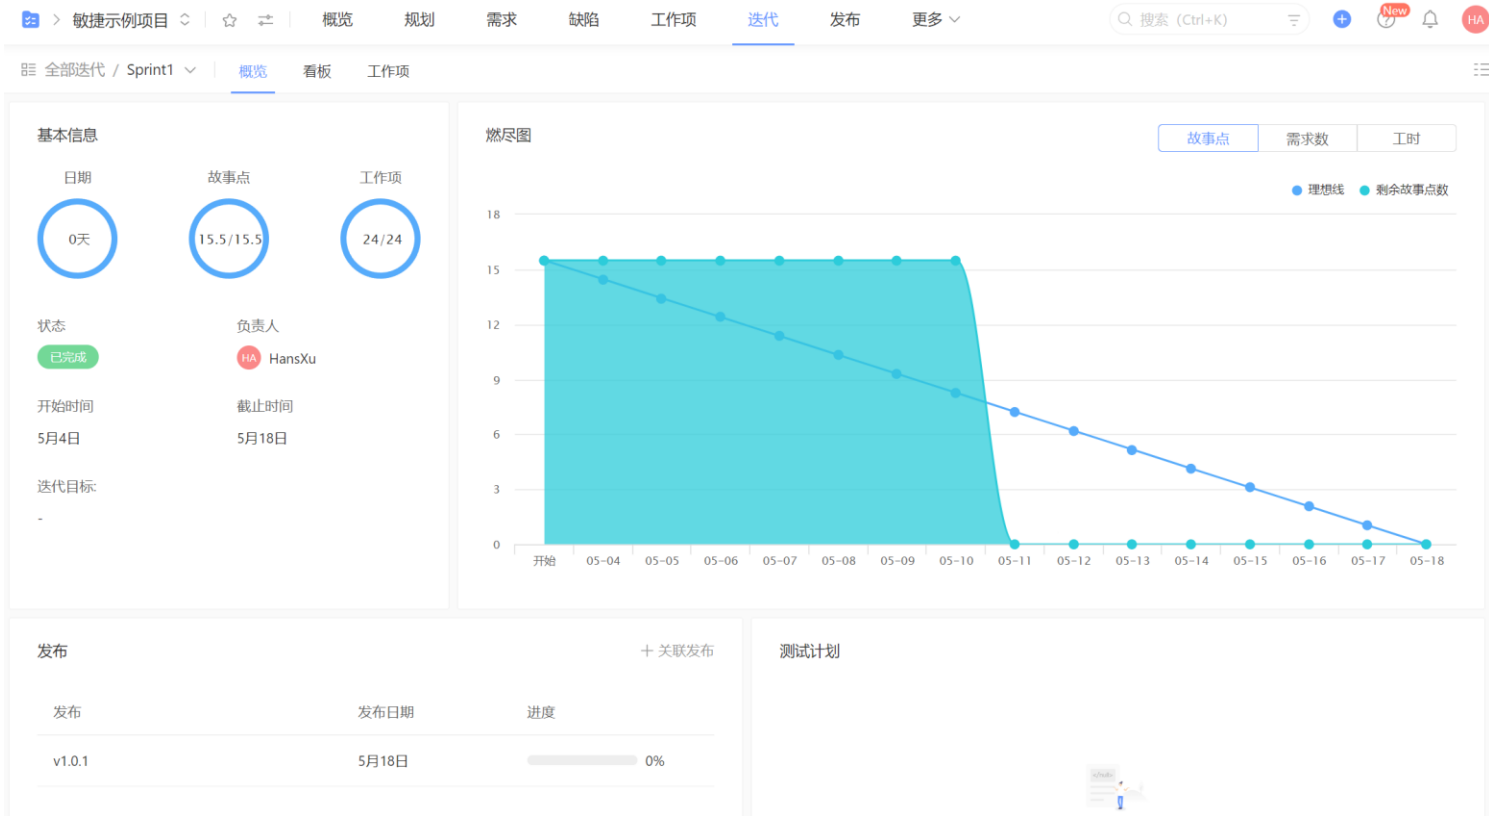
敏捷示例项目 概览 规划 需求 缺陷 工作项 迭代 发布 更多

搜索（Ctrl+K） New HA

全部迭代 / Sprint1 概览 看板 工作项

基本信息

| 日期 | 故事点 | 工作项 |
|---|---|---|
| 0天 | 15.5/15.5 | 24/24 |

状态
已完成

负责人
HA HansXu

开始时间
5月4日

截止时间
5月18日

迭代目标
-

燃尽图

故事点 需求数 工时

理想线 剩余故事点数

18
15
12
9
6
3
0

开始 05-04 05-05 05-06 05-07 05-08 05-09 05-10 05-11 05-12 05-13 05-14 05-15 05-16 05-17 05-18

发布
+ 关联发布

| 发布 | 发布日期 | 进度 |
|---|---|---|
| v1.0.1 | 5月18日 | 0% |

测试计划